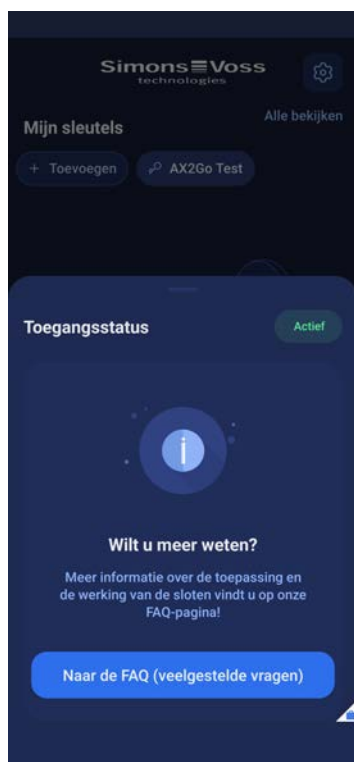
Simons≡Voss
technologies

Mijn sleutels

Alle bekijken

+ Toevoegen

AX2Go Test

Toegangsstatus

Actief

Wilt u meer weten?

Meer informatie over de toepassing en de werking van de sloten vindt u op onze FAQ-pagina!

Naar de FAQ (veelgestelde vragen)